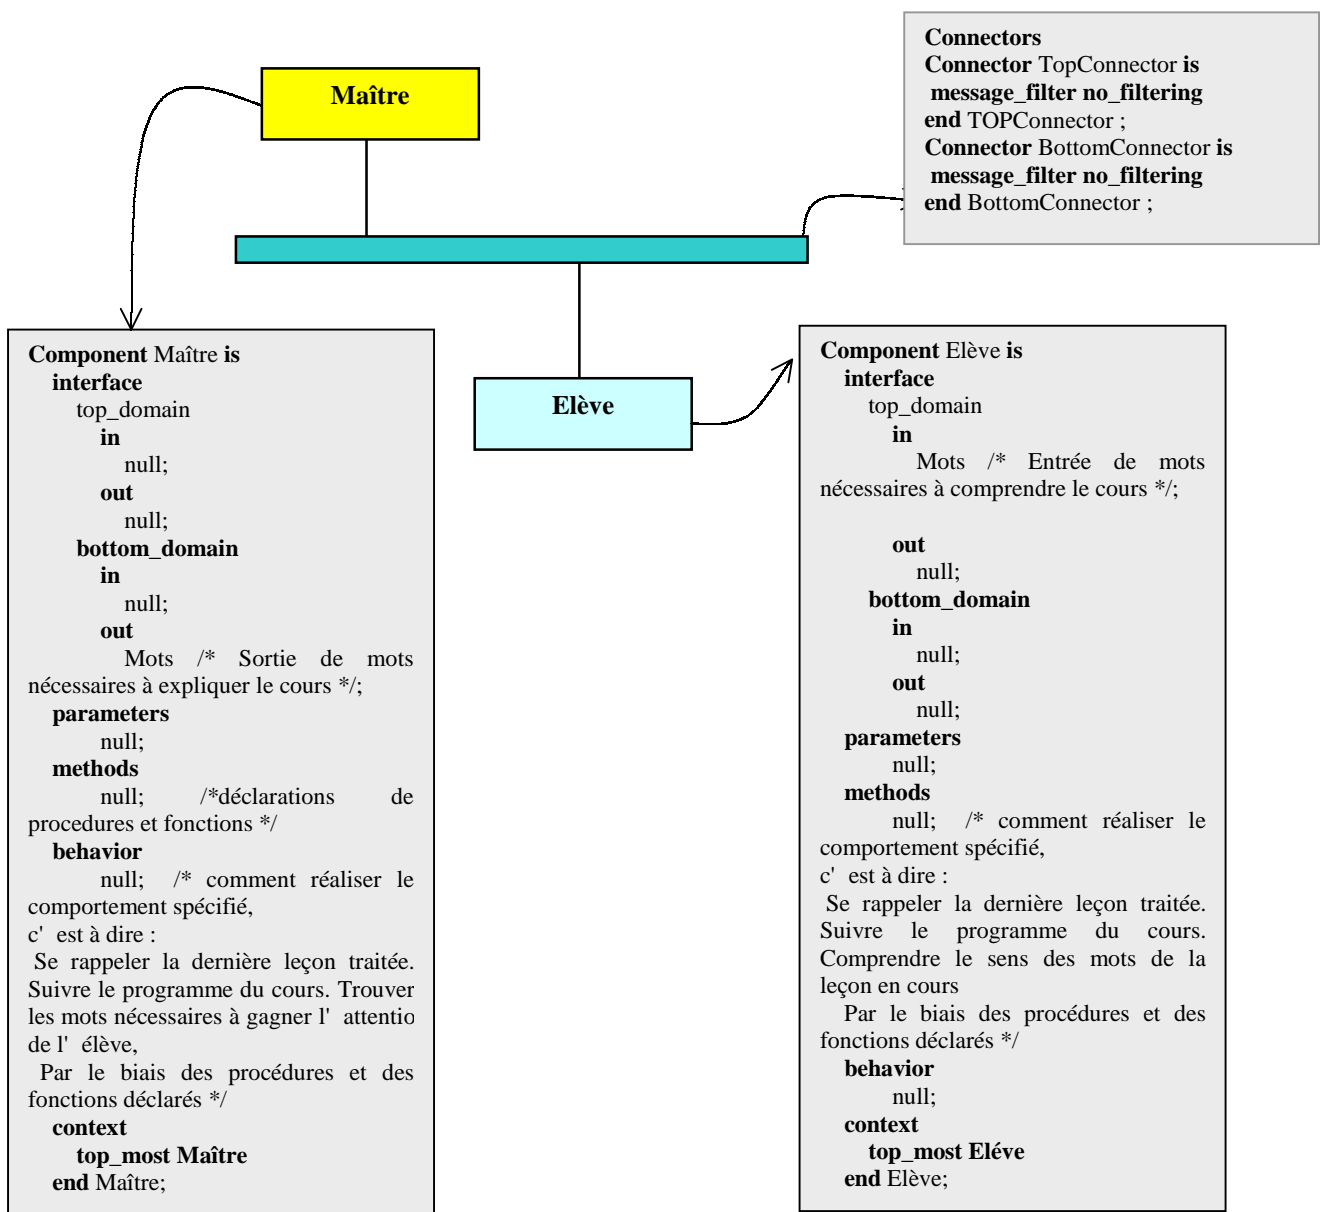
Maître

Connectors
Connector TopConnector is
message_filter no_filtering
end TOPConnector ;
Connector BottomConnector is
message_filter no_filtering
end BottomConnector ;

Elève

Component Maître is
interface
top_domain
in
null;
out
null;
bottom_domain
in
null;
out
Mots /* Sortie de mots nécessaires à expliquer le cours */;
parameters
null;
methods
null; /*déclarations de procedures et fonctions */
behavior
null; /* comment réaliser le comportement spécifié,
c' est à dire :
Se rappeler la dernière leçon traitée. Suivre le programme du cours. Trouver les mots nécessaires à gagner l' attentio de l' élève,
Par le biais des procédures et des fonctions déclarés */
context
top_most Maître
end Maître;

Component Elève is
interface
top_domain
in
Mots /* Entrée de mots nécessaires à comprendre le cours */;

out
null;
bottom_domain
in
null;
out
null;
parameters
null;
methods
null; /* comment réaliser le comportement spécifié,
c' est à dire :
Se rappeler la dernière leçon traitée. Suivre le programme du cours. Comprendre le sens des mots de la leçon en cours
Par le biais des procédures et des fonctions déclarés */
behavior
null;
context
top_most Eléve
end Elève;